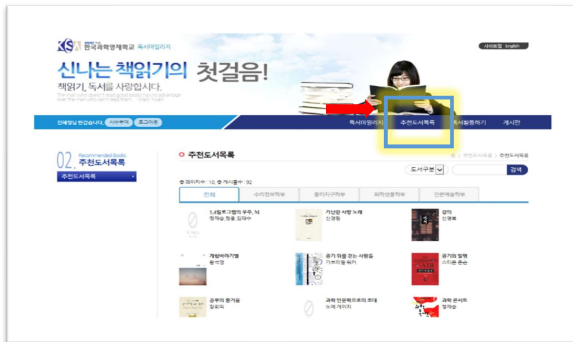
KSA 한국과학영재학교 독서마일리지

사이트맵 english

신나는 책읽기의 첫걸음!

책읽기, 독서를 사랑합니다.

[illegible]

안녕하십니까. 사이트맵 로그아웃

독서마일리지 추천도서목록 독서활동하기 게시판

02 Recommended Books 추천도서목록

추천도서목록

추천도서목록

홈 > 추천도서목록 > 추천도서목록

도서구분

검색

총 페이지수 : 10, 총 게시물수 : 92

| 전체 | 수리정보학부 | 물리지구학부 | 화학생명학부 | 인문예술학부 |
|---|---|---|---|---|

1.4킬로그램의 우주, 뇌

가난한 사람 노래

걸작

개발하라기발

용기 마음 갖는 사람들

용기와 탐험

공부의 즐거움

과학 인문학으로의 회귀

과학 콘서트